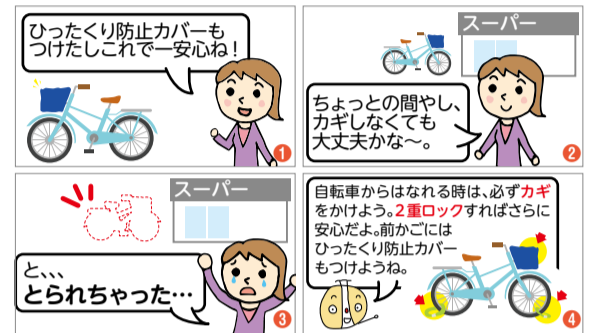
ひったくり防止カバーもつけたしこれで一安心ね！

1

スーパー

ちょっとの間やし、カギしなくても大丈夫かな〜。

2

スーパー

と、、、
とられちゃった…

3

自転車からはなれる時は、必ずカギをかけよう。2重ロックすればさらに安心だよ。前かごにはひったくり防止カバーもつけようね。

4